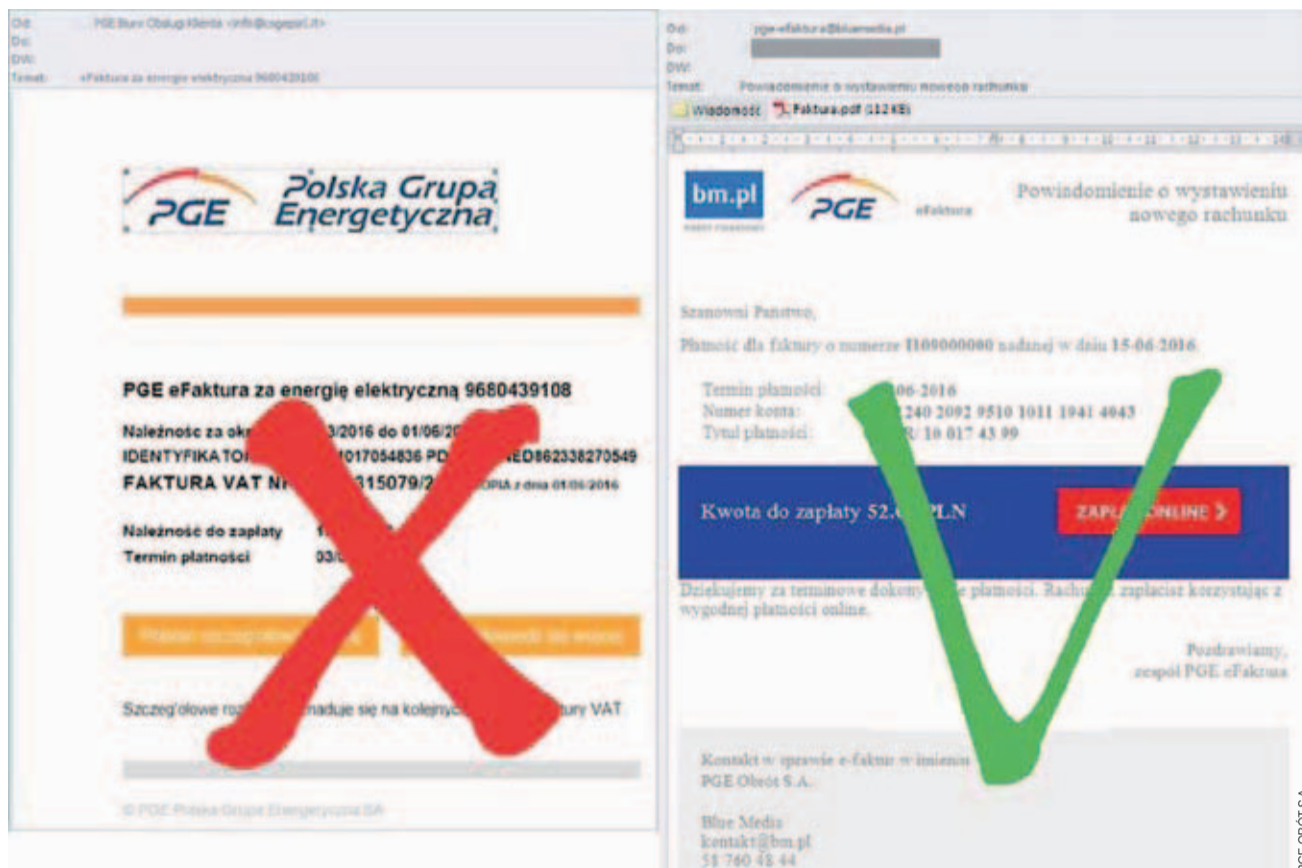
Od: PGE Biuro Obsługi Klienta <info@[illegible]>
Do:
DW:
Temat: eFaktura za energię elektryczną 9680439108

PGE Polska Grupa Energetyczna

PGE eFaktura za energię elektryczną 9680439108

Należnośc za ok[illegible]3/2016 do 01/06/20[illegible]
IDENTYFIKATO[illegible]1017054836 PD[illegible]ED862338270549
FAKTURA VAT N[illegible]315079/2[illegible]OPIA z dnia 01/06/2016

Należność do zapłaty 1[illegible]
Termin płatności 03/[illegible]

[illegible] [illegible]

Szczegółowe roz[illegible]naduje się na kolejnyc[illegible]tury VAT

© PGE Polska Grupa Energetyczna SA

Od: pge-efaktura@bluemedia.pl
Do:
DW:
Temat: Powiadomienie o wystawieniu nowego rachunku
Wiadomość Faktura.pdf (112 KB)

bm.pl PGE eFaktura Powiadomienie o wystawieniu nowego rachunku

Szanowni Państwo,

Płatność dla faktury o numerze I100000000 nadanej w dniu 15-06-2016.

Termin płatności: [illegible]06-2016
Numer konta: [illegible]240 2092 9510 1011 1941 4043
Tytuł płatności: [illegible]/ 10 017 43 99

Kwota do zapłaty 52.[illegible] PLN ZAPŁ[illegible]ONLINE >

Dziękujemy za terminowe dokony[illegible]e płatności. Rachu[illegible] zapłacisz korzystając z wygodnej płatności online.

Pozdrawiamy,
zespół PGE eFaktura

Kontakt w sprawie e-faktur w imieniu
PGE Obrót S.A.

Blue Media
kontakt@bm.pl
51 760 48 44

PGE OBRÓT S.A.